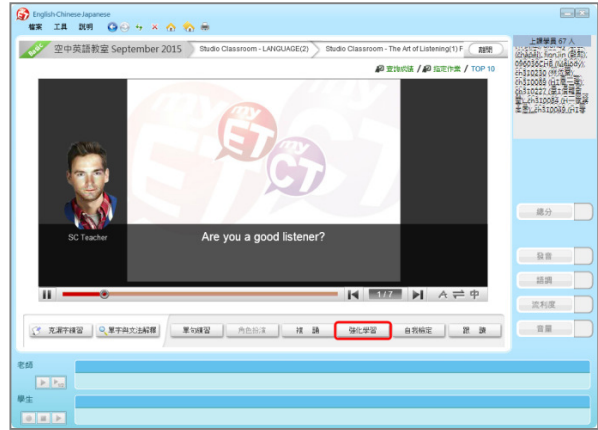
English-Chinese-Japanese

檔案 工具 說明

空中英語教室 September 2015 | Studio Classroom - LANGUAGE(2) | Studio Classroom - The Art of Listening(1) F | 離開

查詢成績 / 指定作業 / TOP 10

上課學員 67 人

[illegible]

SC Teacher

Are you a good listener?

1 / 7

克漏字練習 | 單字與文法解釋 | 單句練習 | 角色扮演 | 複誦 | 強化學習 | 自我檢定 | 跟讀

總分

發音

語調

流利度

音量

老師

學生